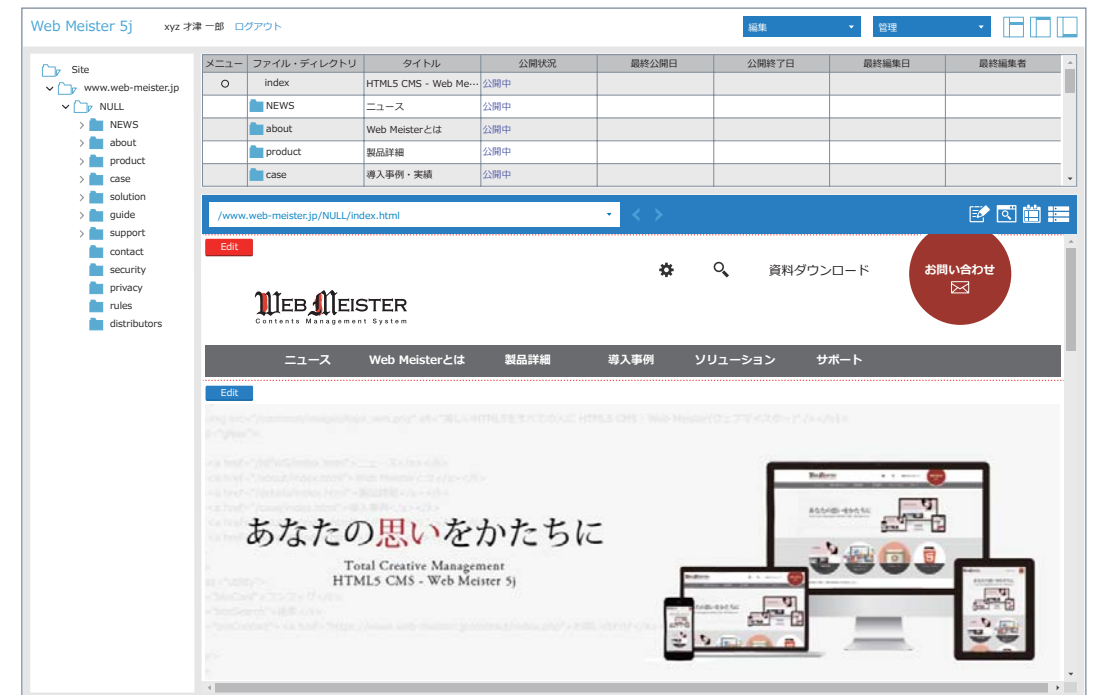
Web Meister 5j xyz 才津 一郎 ログアウト

編集 管理

Site
www.web-meister.jp
NULL
NEWS
about
product
case
solution
guide
support
contact
security
privacy
rules
distributors

| メニュー | ファイル・ディレクトリ | タイトル | 公開状況 | 最終公開日 | 公開終了日 | 最終編集日 | 最終編集者 |
|---|---|---|---|---|---|---|---|
| ○ | index | HTML5 CMS - Web Me··· | 公開中 | | | | |
| | NEWS | ニュース | 公開中 | | | | |
| | about | Web Meisterとは | 公開中 | | | | |
| | product | 製品詳細 | 公開中 | | | | |
| | case | 導入事例・実績 | 公開中 | | | | |

/www.web-meister.jp/NULL/index.html

Edit

資料ダウンロード

お問い合わせ

WEB MEISTER
Contents Management System

ニュース Web Meisterとは 製品詳細 導入事例 ソリューション サポート

Edit

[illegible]

あなたの思いをかたちに

Total Creative Management
HTML5 CMS - Web Meister 5j